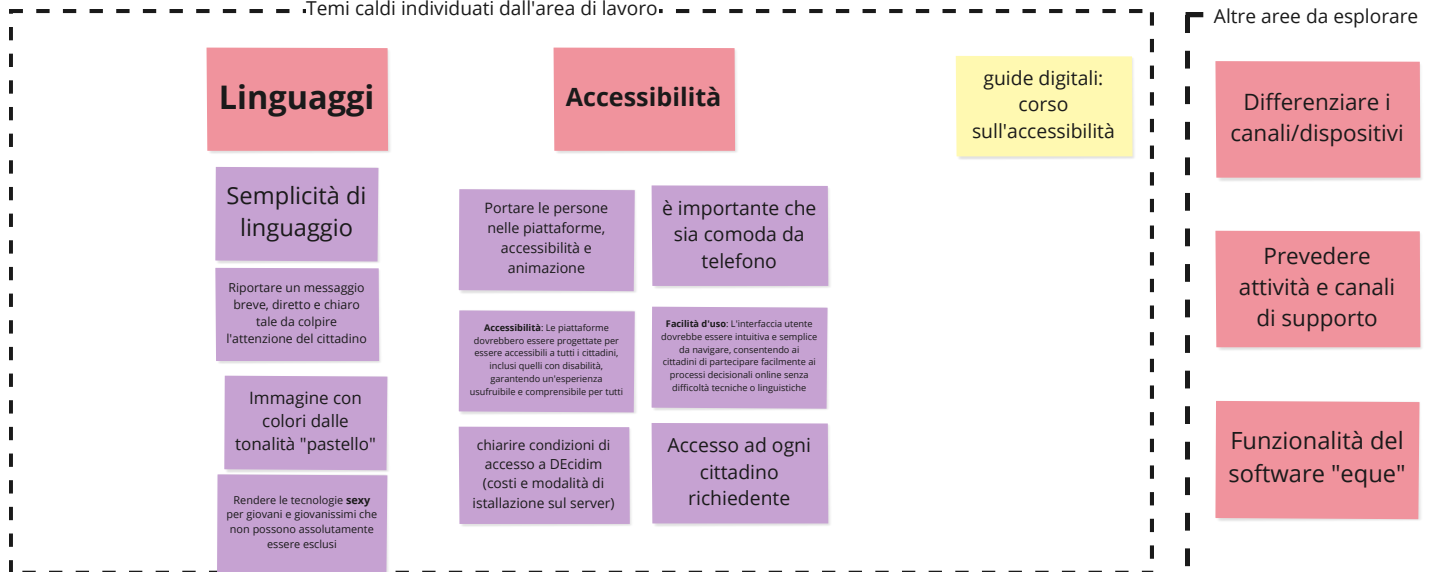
Temi caldi individuati dall'area di lavoro

Linguaggi

Semplicità di linguaggio

Riportare un messaggio breve, diretto e chiaro tale da colpire l'attenzione del cittadino

Immagine con colori dalle tonalità "pastello"

Rendere le tecnologie **sexy** per giovani e giovanissimi che non possono assolutamente essere esclusi

Accessibilità

Portare le persone nelle piattaforme, accessibilità e animazione

è importante che sia comoda da telefono

**Accessibilità**: Le piattaforme dovrebbero essere progettate per essere accessibili a tutti i cittadini, inclusi quelli con disabilità, garantendo un'esperienza usufruibile e comprensibile per tutti

**Facilità d'uso**: L'interfaccia utente dovrebbe essere intuitiva e semplice da navigare, consentendo ai cittadini di partecipare facilmente ai processi decisionali online senza difficoltà tecniche o linguistiche

chiarire condizioni di accesso a DEcidim (costi e modalità di istallazione sul server)

Accesso ad ogni cittadino richiedente

guide digitali: corso sull'accessibilità

Altre aree da esplorare

Differenziare i canali/dispositivi

Prevedere attività e canali di supporto

Funzionalità del software "eque"